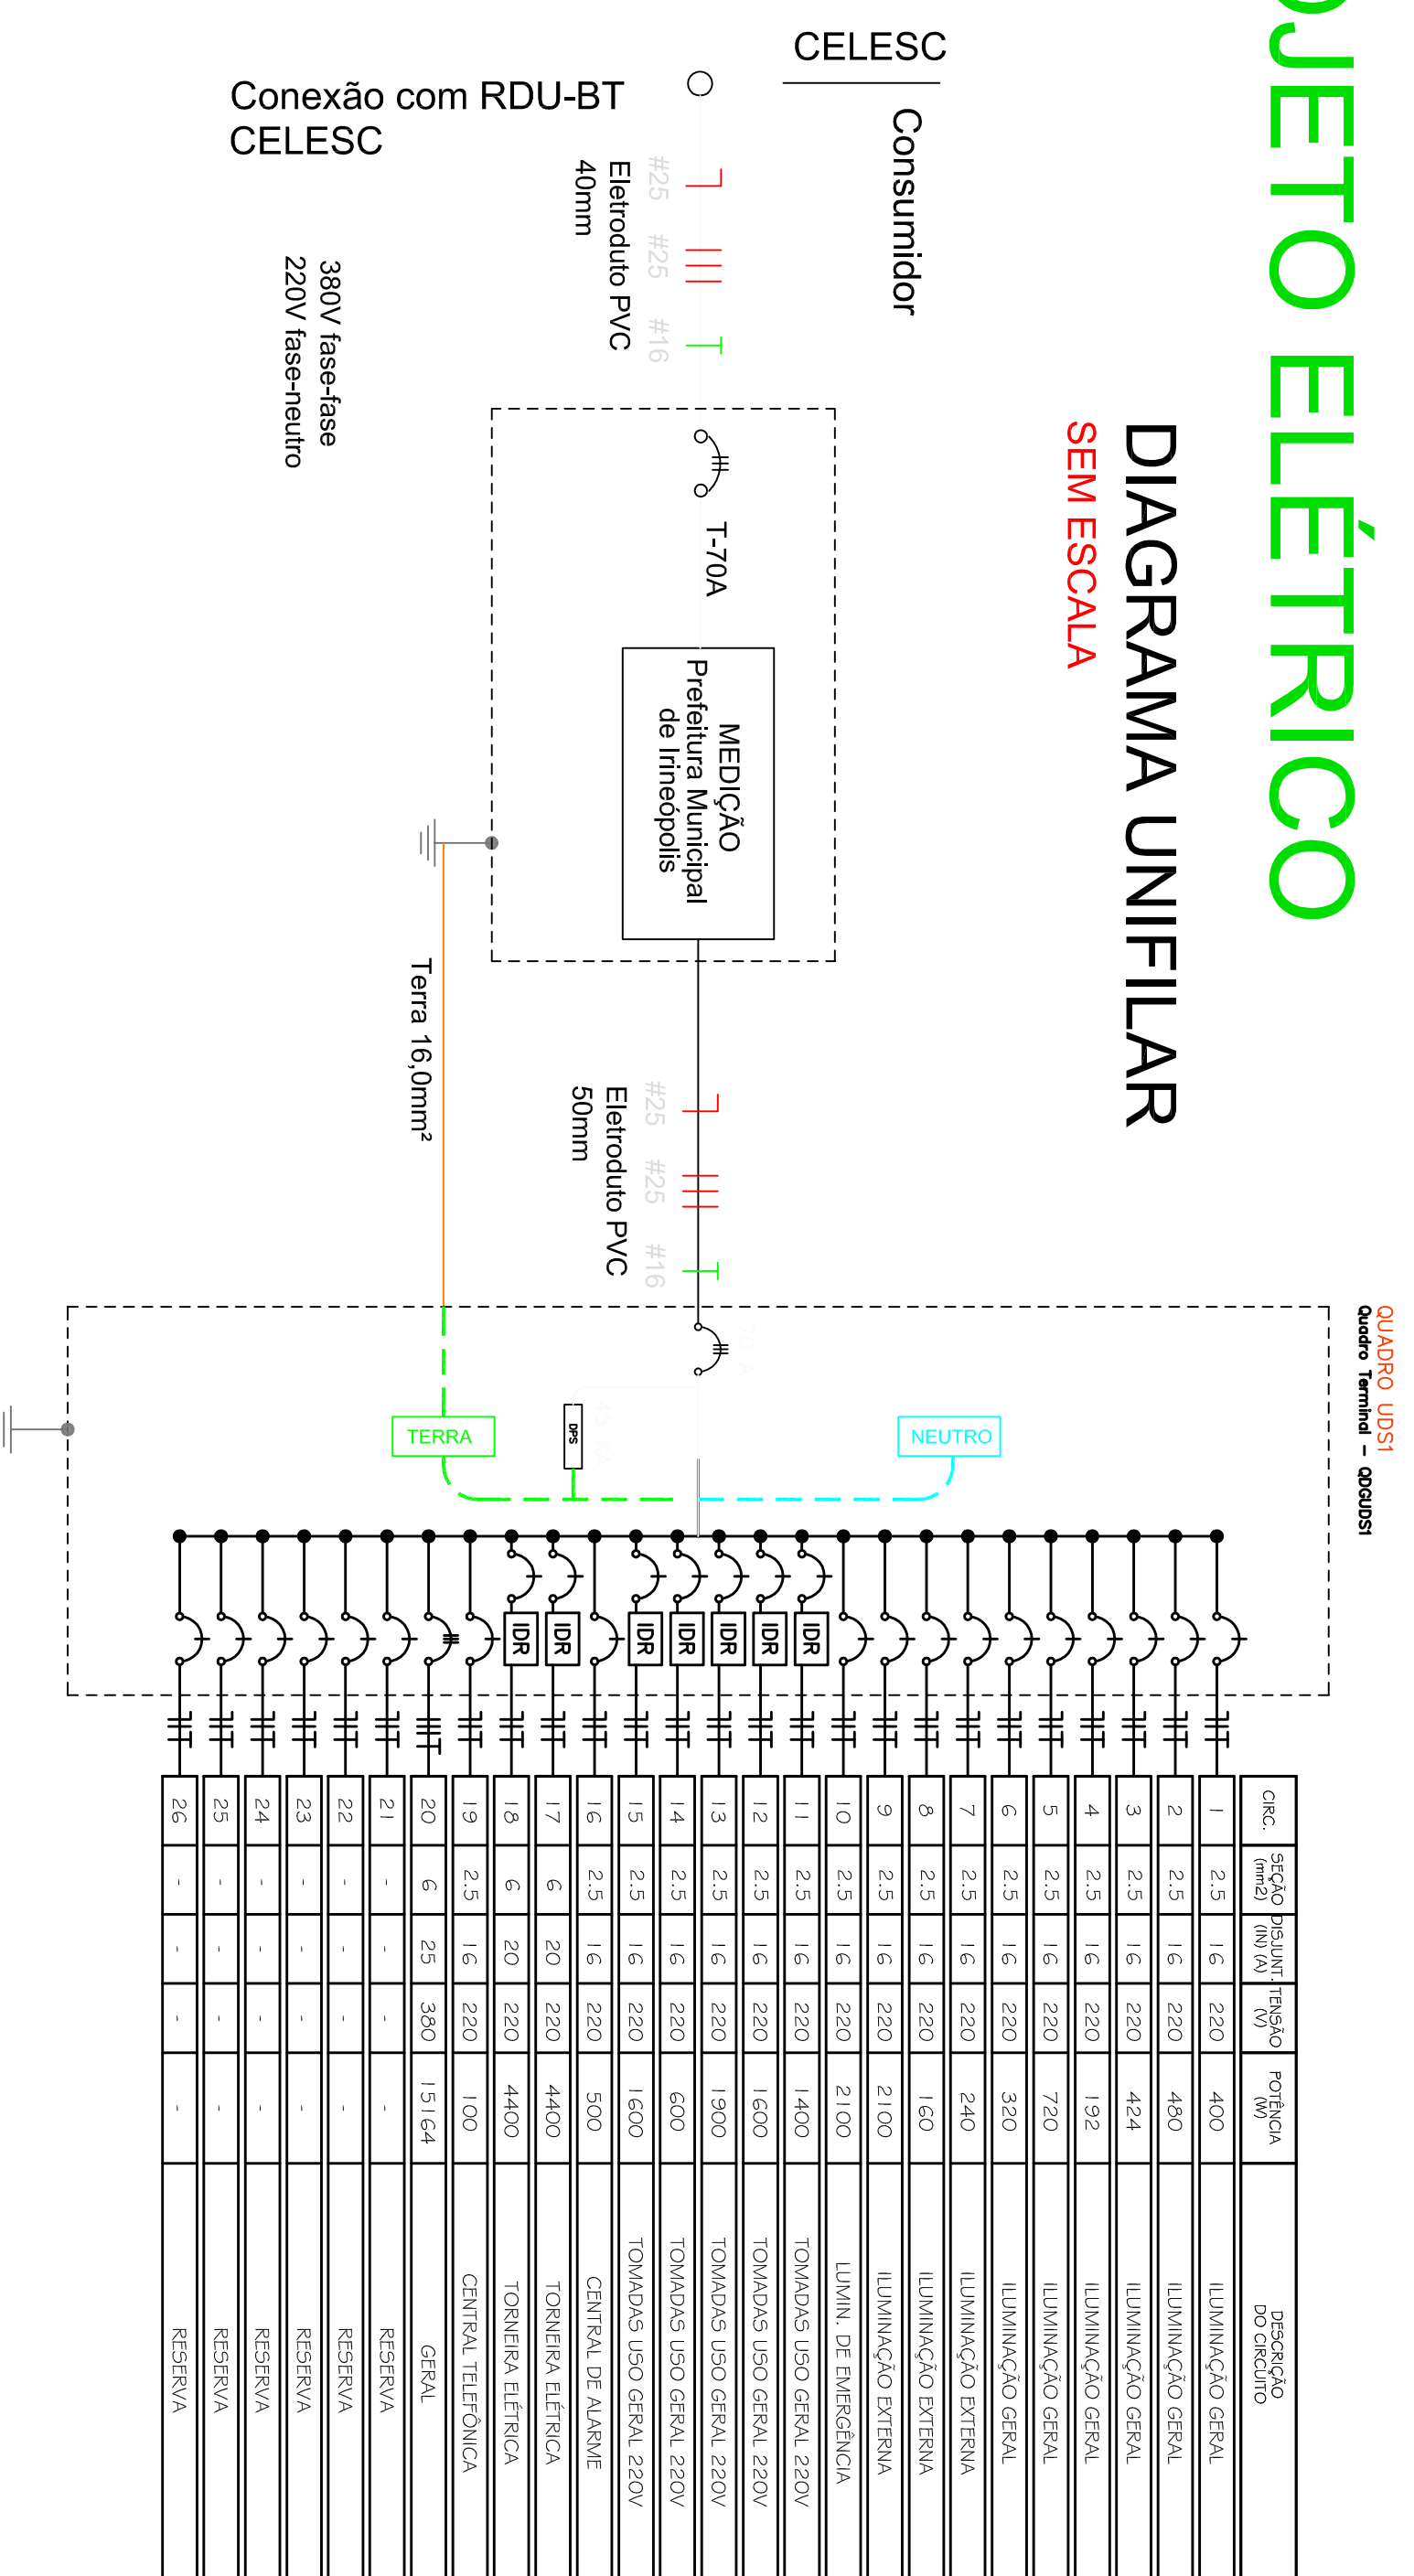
JETO ELÉTRICO

DIAGRAMA UNIFILAR

SEM ESCALA

CELESC

Consumidor

Conexão com RDU-BT CELESC

380V fase-fase
220V fase-neutro

#25 #25 #16
Eletroduto PVC 40mm

T-70A

MEDIÇÃO
Prefeitura Municipal de Irineópolis

Terra 16,0mm²

#25 #25 #16
Eletroduto PVC 50mm

QUADRO UDS1
Quadro Terminal – QDGUDS1

TERRA

DPS

NEUTRO

IDR IDR IDR IDR IDR IDR IDR

| CIRC. | SEÇÃO (mm2) | DISJUNT. (IN) (A) | TENSÃO (V) | POTÊNCIA (W) | DESCRIÇÃO DO CIRCUITO |
|---|---|---|---|---|---|
| 1 | 2.5 | 16 | 220 | 400 | ILUMINAÇÃO GERAL |
| 2 | 2.5 | 16 | 220 | 480 | ILUMINAÇÃO GERAL |
| 3 | 2.5 | 16 | 220 | 424 | ILUMINAÇÃO GERAL |
| 4 | 2.5 | 16 | 220 | 192 | ILUMINAÇÃO GERAL |
| 5 | 2.5 | 16 | 220 | 720 | ILUMINAÇÃO GERAL |
| 6 | 2.5 | 16 | 220 | 320 | ILUMINAÇÃO GERAL |
| 7 | 2.5 | 16 | 220 | 240 | ILUMINAÇÃO EXTERNA |
| 8 | 2.5 | 16 | 220 | 160 | ILUMINAÇÃO EXTERNA |
| 9 | 2.5 | 16 | 220 | 2100 | ILUMINAÇÃO EXTERNA |
| 10 | 2.5 | 16 | 220 | 2100 | LUMIN. DE EMERGÊNCIA |
| 11 | 2.5 | 16 | 220 | 1400 | TOMADAS USO GERAL 220V |
| 12 | 2.5 | 16 | 220 | 1600 | TOMADAS USO GERAL 220V |
| 13 | 2.5 | 16 | 220 | 1900 | TOMADAS USO GERAL 220V |
| 14 | 2.5 | 16 | 220 | 600 | TOMADAS USO GERAL 220V |
| 15 | 2.5 | 16 | 220 | 1600 | TOMADAS USO GERAL 220V |
| 16 | 2.5 | 16 | 220 | 500 | CENTRAL DE ALARME |
| 17 | 6 | 20 | 220 | 4400 | TORNEIRA ELÉTRICA |
| 18 | 6 | 20 | 220 | 4400 | TORNEIRA ELÉTRICA |
| 19 | 2.5 | 16 | 220 | 100 | CENTRAL TELEFÔNICA |
| 20 | 6 | 25 | 380 | 15164 | GERAL |
| 21 | - | - | - | - | RESERVA |
| 22 | - | - | - | - | RESERVA |
| 23 | - | - | - | - | RESERVA |
| 24 | - | - | - | - | RESERVA |
| 25 | - | - | - | - | RESERVA |
| 26 | - | - | - | - | RESERVA |